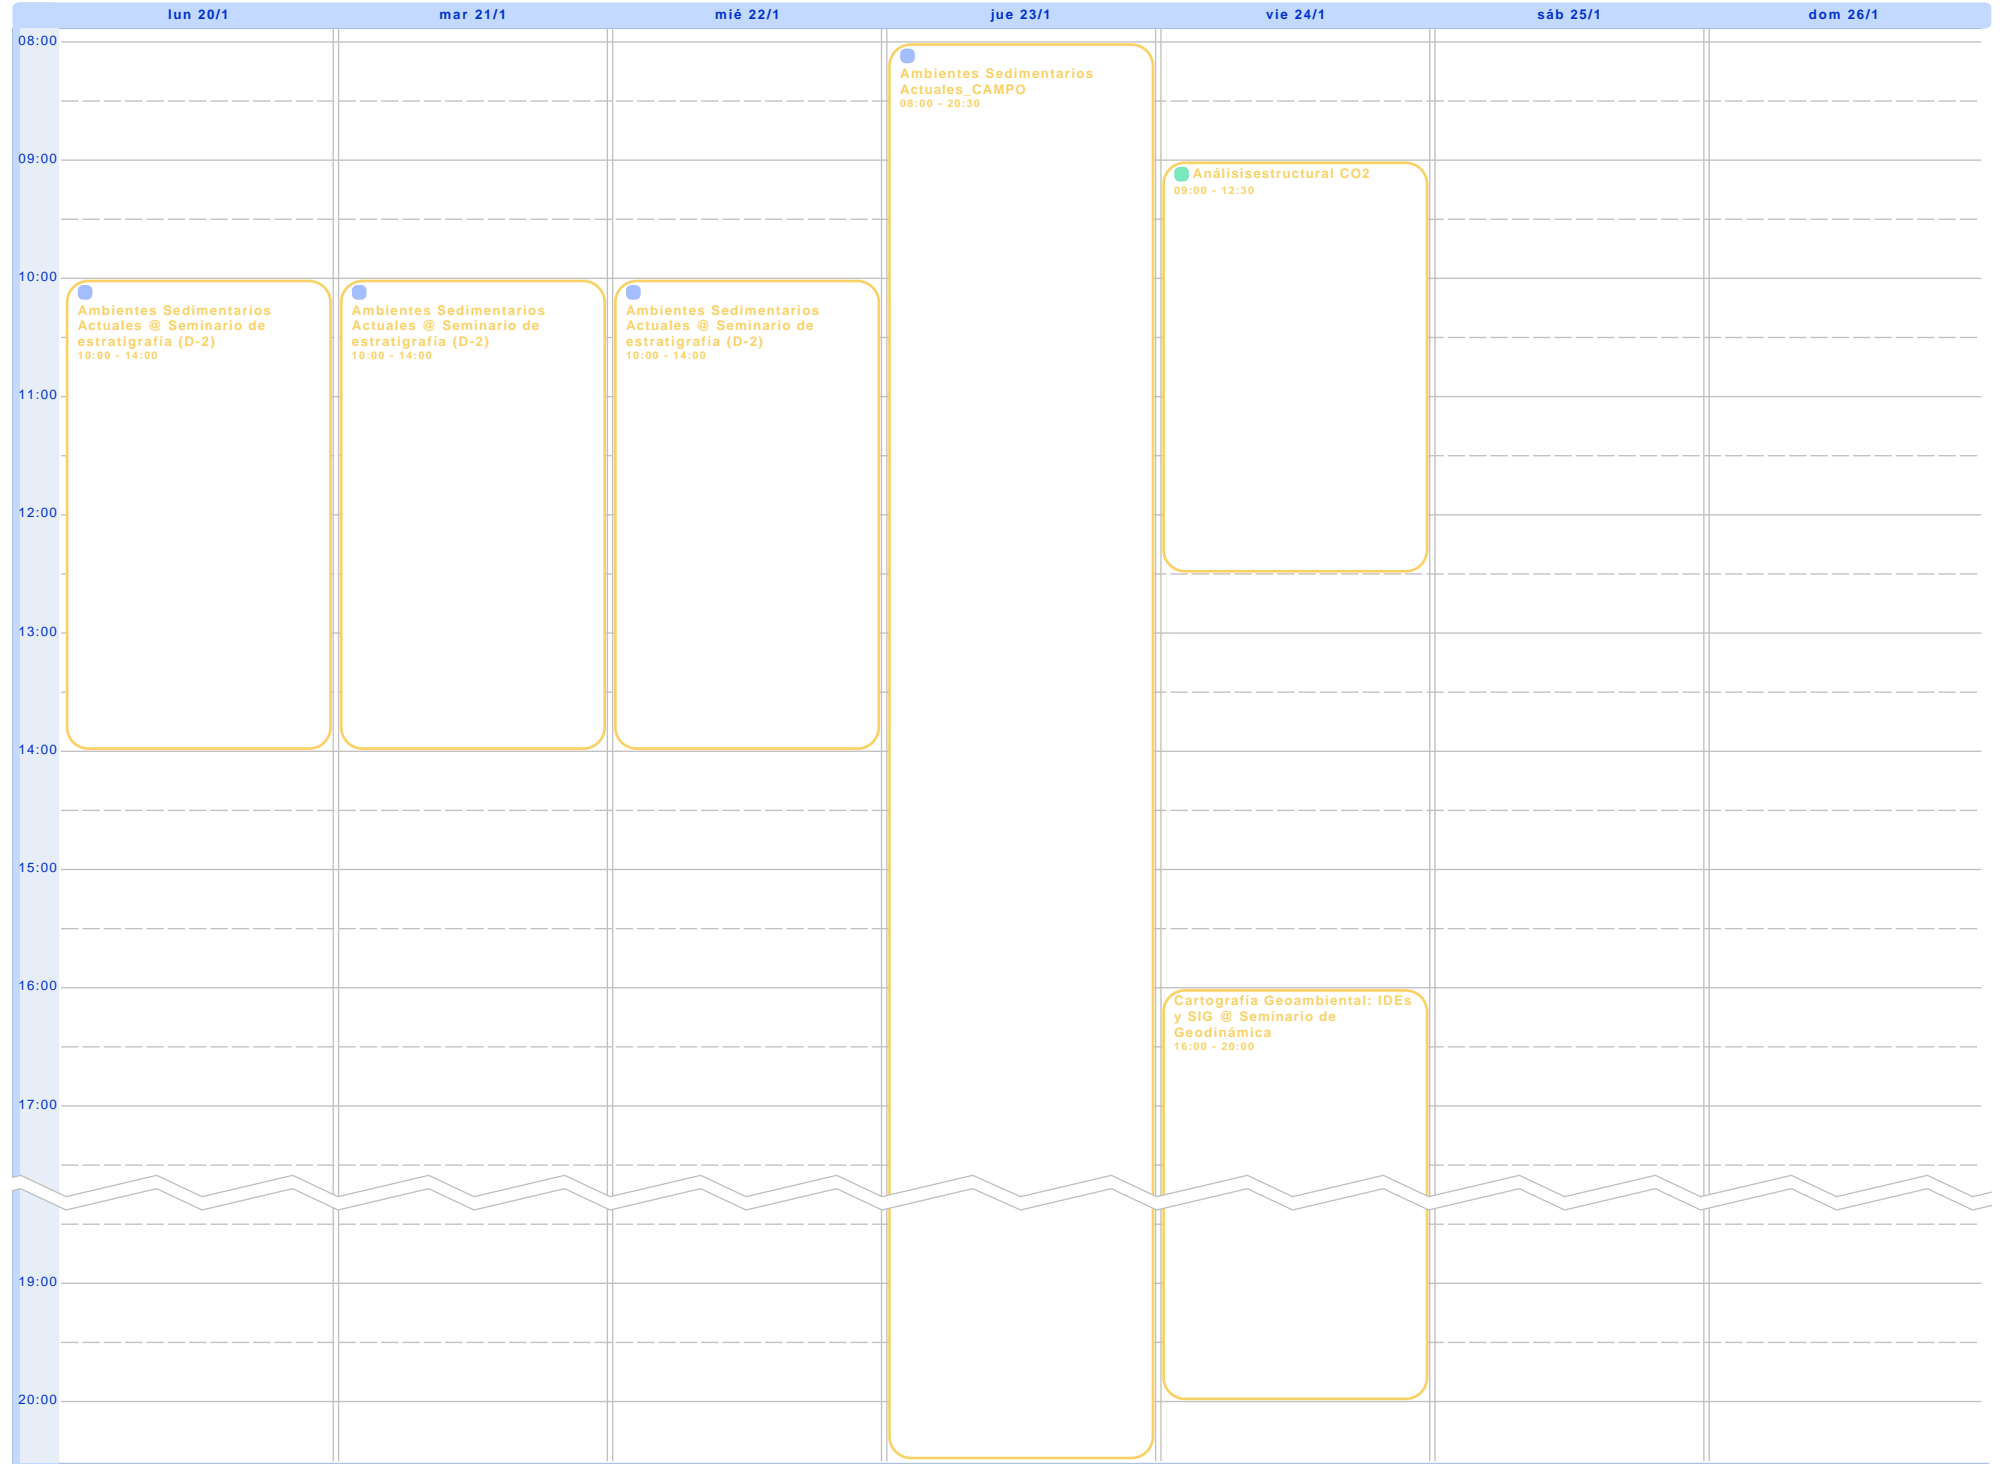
| | lun 20/1 | mar 21/1 | mié 22/1 | jue 23/1 | vie 24/1 | sáb 25/1 | dom 26/1 |
|---|---|---|---|---|---|---|---|
| 08:00 | | | | Ambientes Sedimentarios Actuales_CAMPO 08:00 - 20:30 | | | |
| 09:00 | | | | | Análisisestructural CO2 09:00 - 12:30 | | |
| 10:00 | Ambientes Sedimentarios Actuales @ Seminario de estratigrafía (D-2) 10:00 - 14:00 | Ambientes Sedimentarios Actuales @ Seminario de estratigrafía (D-2) 10:00 - 14:00 | Ambientes Sedimentarios Actuales @ Seminario de estratigrafía (D-2) 10:00 - 14:00 | | | | |
| 11:00 | | | | | | | |
| 12:00 | | | | | | | |
| 13:00 | | | | | | | |
| 14:00 | | | | | | | |
| 15:00 | | | | | | | |
| 16:00 | | | | | Cartografía Geoambiental: IDEs y SIG @ Seminario de Geodinámica 16:00 - 20:00 | | |
| 17:00 | | | | | | | |
| 19:00 | | | | | | | |
| 20:00 | | | | | | | |